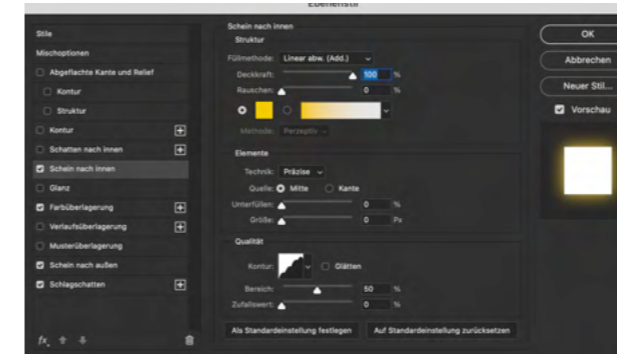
Ebenenstil

Stile
Mischoptionen
Abgeflachte Kante und Relief
Kontur
Struktur
Kontur
Schatten nach innen
Schein nach innen
Glanz
Farbüberlagerung
Verlaufsüberlagerung
Musterüberlagerung
Schein nach außen
Schlagschatten

fx

Schein nach innen
Struktur
Füllmethode: Linear abw. (Add.)
Deckkraft: 100 %
Rauschen: 0 %
Methode: Perzeptiv

Elemente
Technik: Präzise
Quelle: Mitte Kante
Unterfüllen: 0 %
Größe: 0 Px

Qualität
Kontur: Glätten
Bereich: 50 %
Zufallswert: 0 %

Als Standardeinstellung festlegen
Auf Standardeinstellung zurücksetzen

OK
Abbrechen
Neuer Stil...
Vorschau